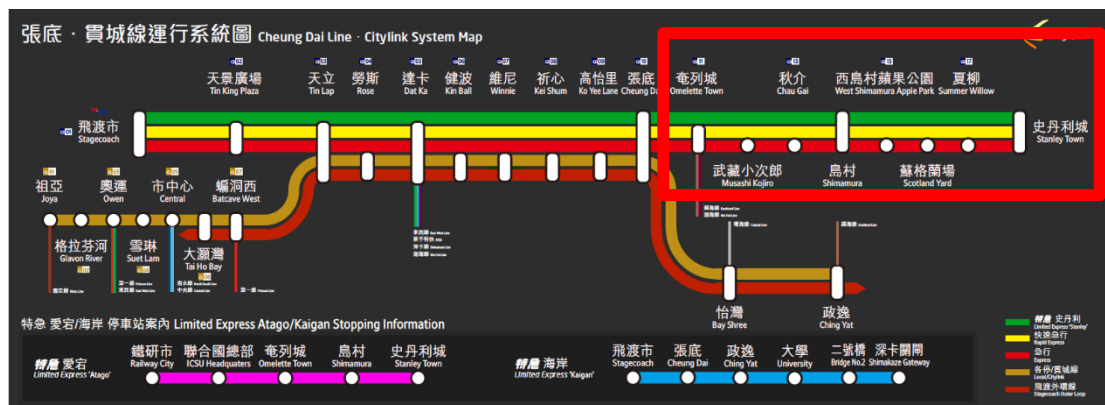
張底 · 貫城線運行系統圖 Cheung Dai Line · Citylink System Map

天景廣場 Tin King Plaza
天立 Tin Lap
勞斯 Rose
達卡 Dat Ka
健波 Kin Bail
維尼 Winnie
祈心 Kei Shum
高怡里 Ko Yee Lane
張底 Cheung Dai
奄列城 Omelette Town
秋介 Chau Gai
西島村蘋果公園 West Shimamura Apple Park
夏柳 Summer Willow

飛渡市 Stagecoach
史丹利城 Stanley Town

武藏小次郎 Musashi Kojiro
島村 Shimamura
蘇格蘭場 Scotland Yard

祖亞 Joya
奧運 Owen
市中心 Central
蝙洞西 Batcave West

格拉芬河 Glavon River
雪琳 Suet Lam
大灝灣 Tai Ho Bay

怡灣 Bay Shree
政逸 Ching Yat

特急 愛宕/海岸 停車站案內 Limited Express Atago/Kaigan Stopping Information

特急 愛宕 Limited Express 'Atago'
鐵研市 Railway City
聯合國總部 ICSU Headquaters
奄列城 Omelette Town
島村 Shimamura
史丹利城 Stanley Town

特急 海岸 Limited Express 'Kaigan'
飛渡市 Stagecoach
張底 Cheung Dai
政逸 Ching Yat
大學 University
二號橋 Bridge No.2
深卡關開 Shimakaze Gateway

特急 史丹利 Limited Express 'Stanley'
快速急行 Rapid Express
急行 Express
各停/貫城線 Local/Citylink
飛渡外環線 Stagecoach Outer Loop